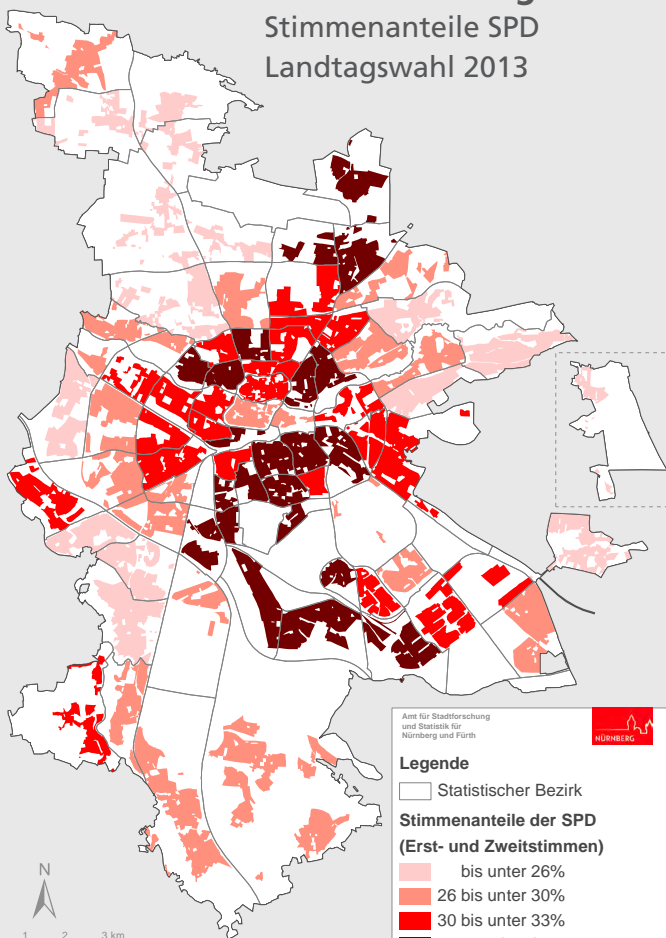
Stimmenanteile SPD
Landtagswahl 2013

Amt für Stadtforschung und Statistik für Nürnberg und Fürth

NÜRNBERG

Legende

Statistischer Bezirk

Stimmenanteile der SPD (Erst- und Zweitstimmen)

bis unter 26%

26 bis unter 30%

30 bis unter 33%

N

1 2 3 km